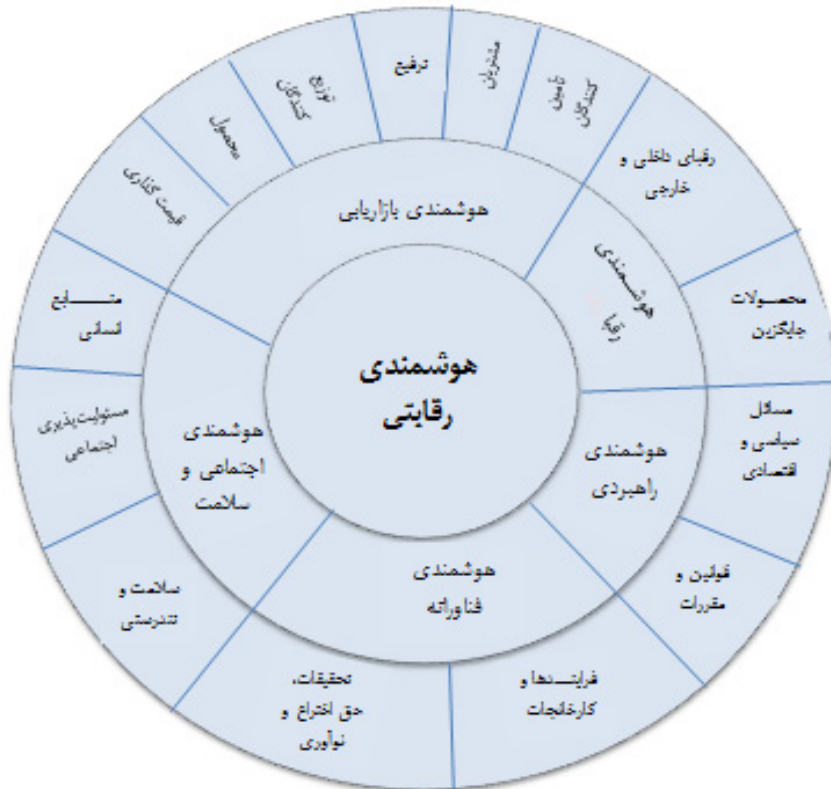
هوشمندی رقابتی

هوشمندی بازاریابی

هوشمندی رقبا

هوشمندی راهبردی

هوشمندی فناورانه

هوشمندی اجتماعی و سلامت

ترفیع

مشتریان

تأمین کنندگان

رقبای داخلی و خارجی

محصولات جایگزین

مسائل سیاسی و اقتصادی

قوانین و مقررات

فرایندها و کارخانجات

تحقیقات، حق اختراع و نوآوری

سلامت و تندرستی

مسئولیت‌پذیری اجتماعی

منابع انسانی

قیمت گذاری

محصول

توزیع کنندگان